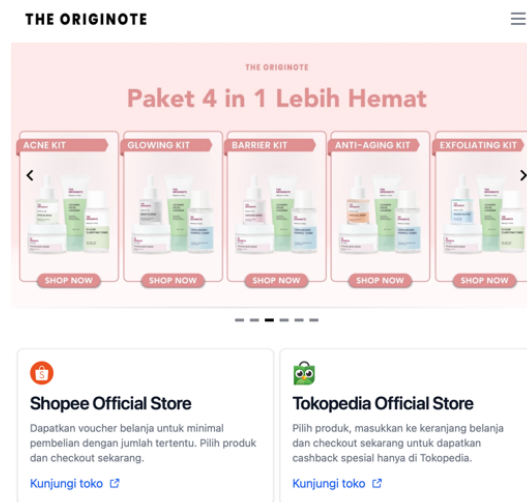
THE ORIGINOTE

THE ORIGINOTE

Paket 4 in 1 Lebih Hemat

ACNE KIT

GLOWING KIT

BARRIER KIT

ANTI-AGING KIT

EXFOLIATING KIT

SHOP NOW

SHOP NOW

SHOP NOW

SHOP NOW

SHOP NOW

Shopee Official Store

Dapatkan voucher belanja untuk minimal pembelian dengan jumlah tertentu. Pilih produk dan checkout sekarang.

Kunjungi toko

Tokopedia Official Store

Pilih produk, masukkan ke keranjang belanja dan checkout sekarang untuk dapatkan cashback spesial hanya di Tokopedia.

Kunjungi toko